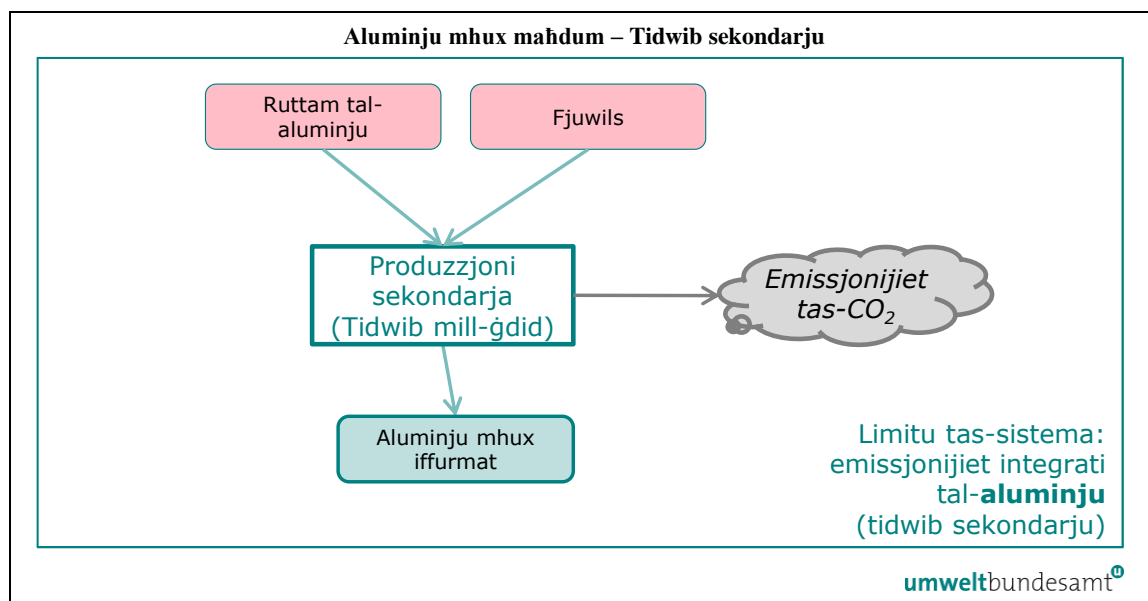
Aluminju mhux maħdum – Tidwib sekondarju

Ruttam tal-aluminju

Fjuwils

Produzzjoni sekondarja (Tidwib mill-ġdid)

Emissjonijiet tas-$CO_2$

Aluminju mhux iffurmat

Limitu tas-sistema: emissjonijiet integrati tal-**aluminju** (tidwib sekondarju)

umweltbundesamt